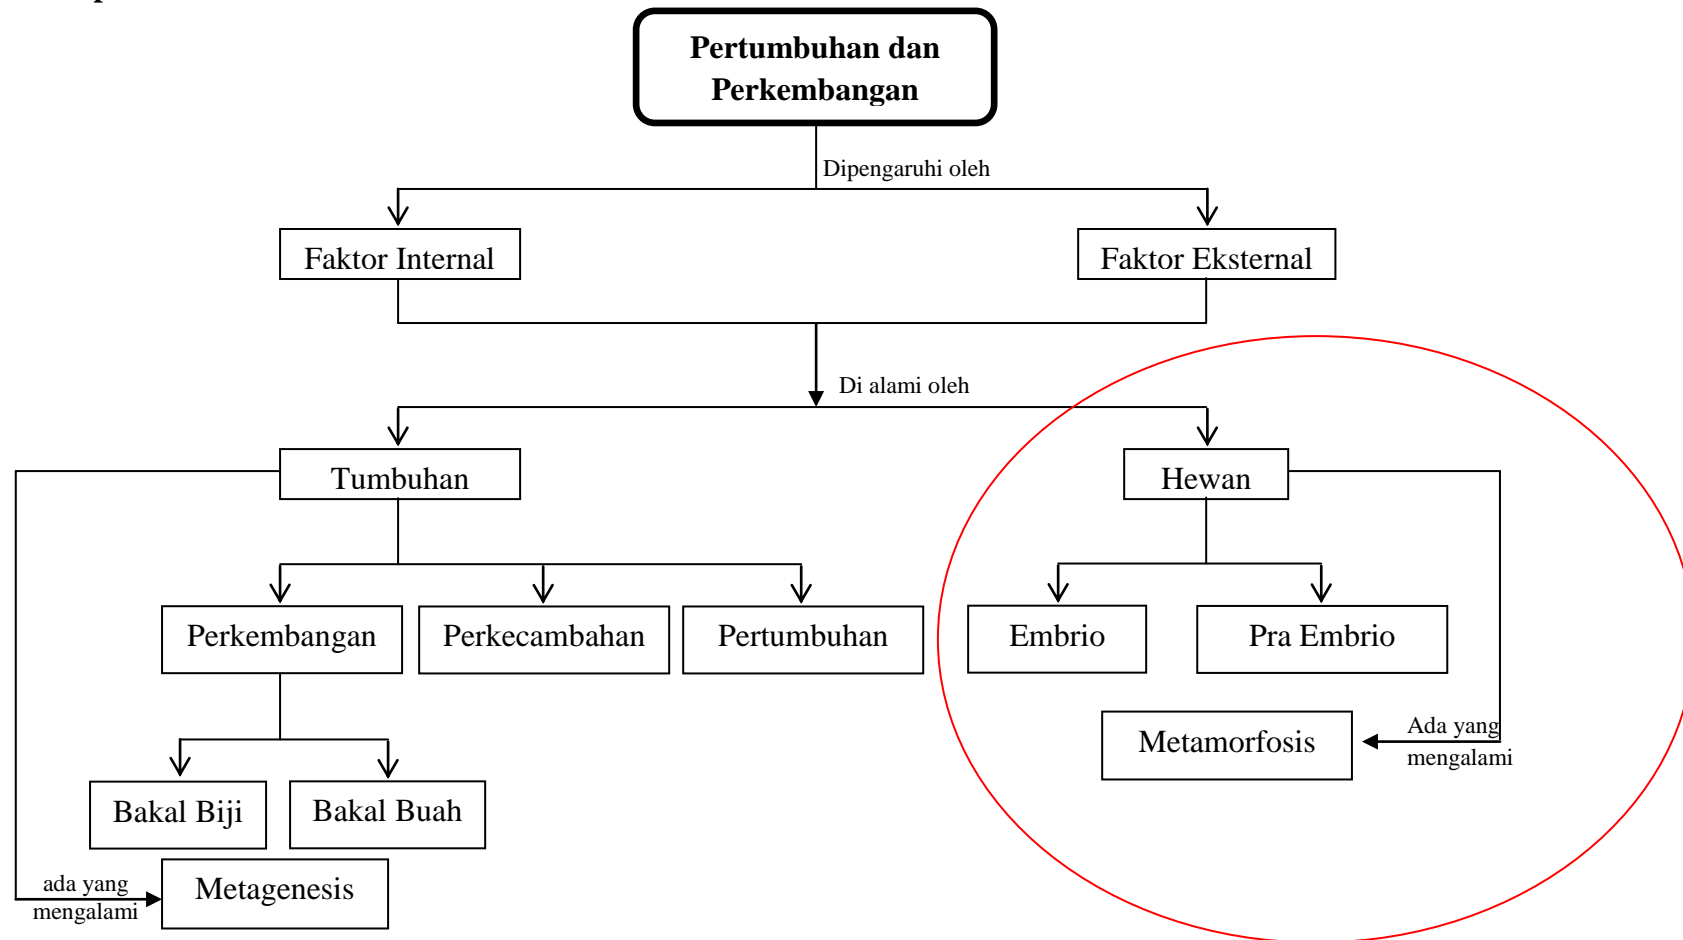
Pertumbuhan dan Perkembangan

Dipengaruhi oleh

Faktor Internal

Faktor Eksternal

Di alami oleh

Tumbuhan

Hewan

Perkembangan

Perkecambahan

Pertumbuhan

Embrio

Pra Embrio

Metamorfosis

Ada yang mengalami

Bakal Biji

Bakal Buah

ada yang mengalami

Metagenesis